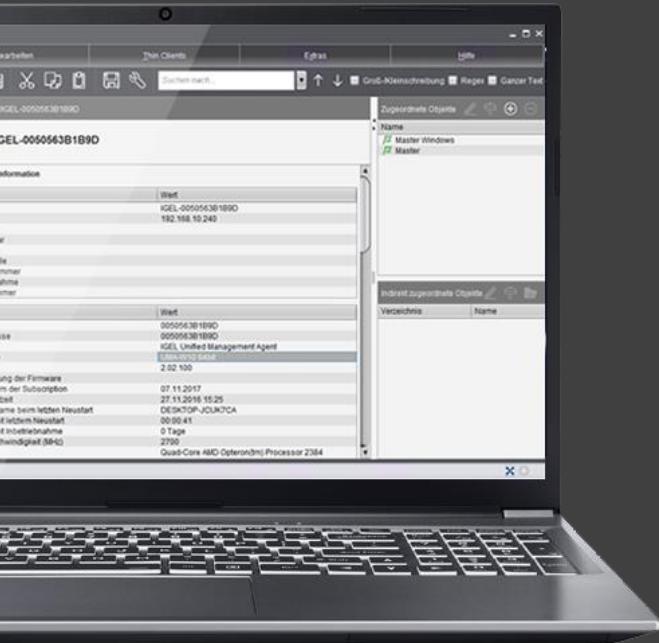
- □ ×

earbeiten Thin Clients Extras Hilfe

Zuchen nach... ↑ ↓ Groß-/Kleinschreibung Regex Ganzer Text

IGEL-0050563B1B9D

IGEL-0050563B1B9D

Information

| | Wert |
|---|---|
| | IGEL-0050563B1B9D |
| | 192.168.10.240 |
| er | |
| lle | |
| mmer | |
| ahme | |
| mmer | |

| | Wert |
|---|---|
| | 0050563B1B9D |
| sse | 0050563B1B9D |
| | IGEL Unified Management Agent |
| | UMA-W10 64bit |
| | 2.02.100 |
| ung der Firmware | |
| m der Subscription | 07.11.2017 |
| zeit | 27.11.2016 15:25 |
| ame beim letzten Neustart | DESKTOP-JCUK7CA |
| t letztem Neustart | 00:00:41 |
| t Inbetriebnahme | 0 Tage |
| chwindigkeit (MHz) | 2700 |
| | Quad-Core AMD Opteron(tm) Processor 2384 |

Zugeordnete Objekte

Name
Master Windows
Master

Indirekt zugeordnete Objekte

| Verzeichnis | Name |
|---|---|